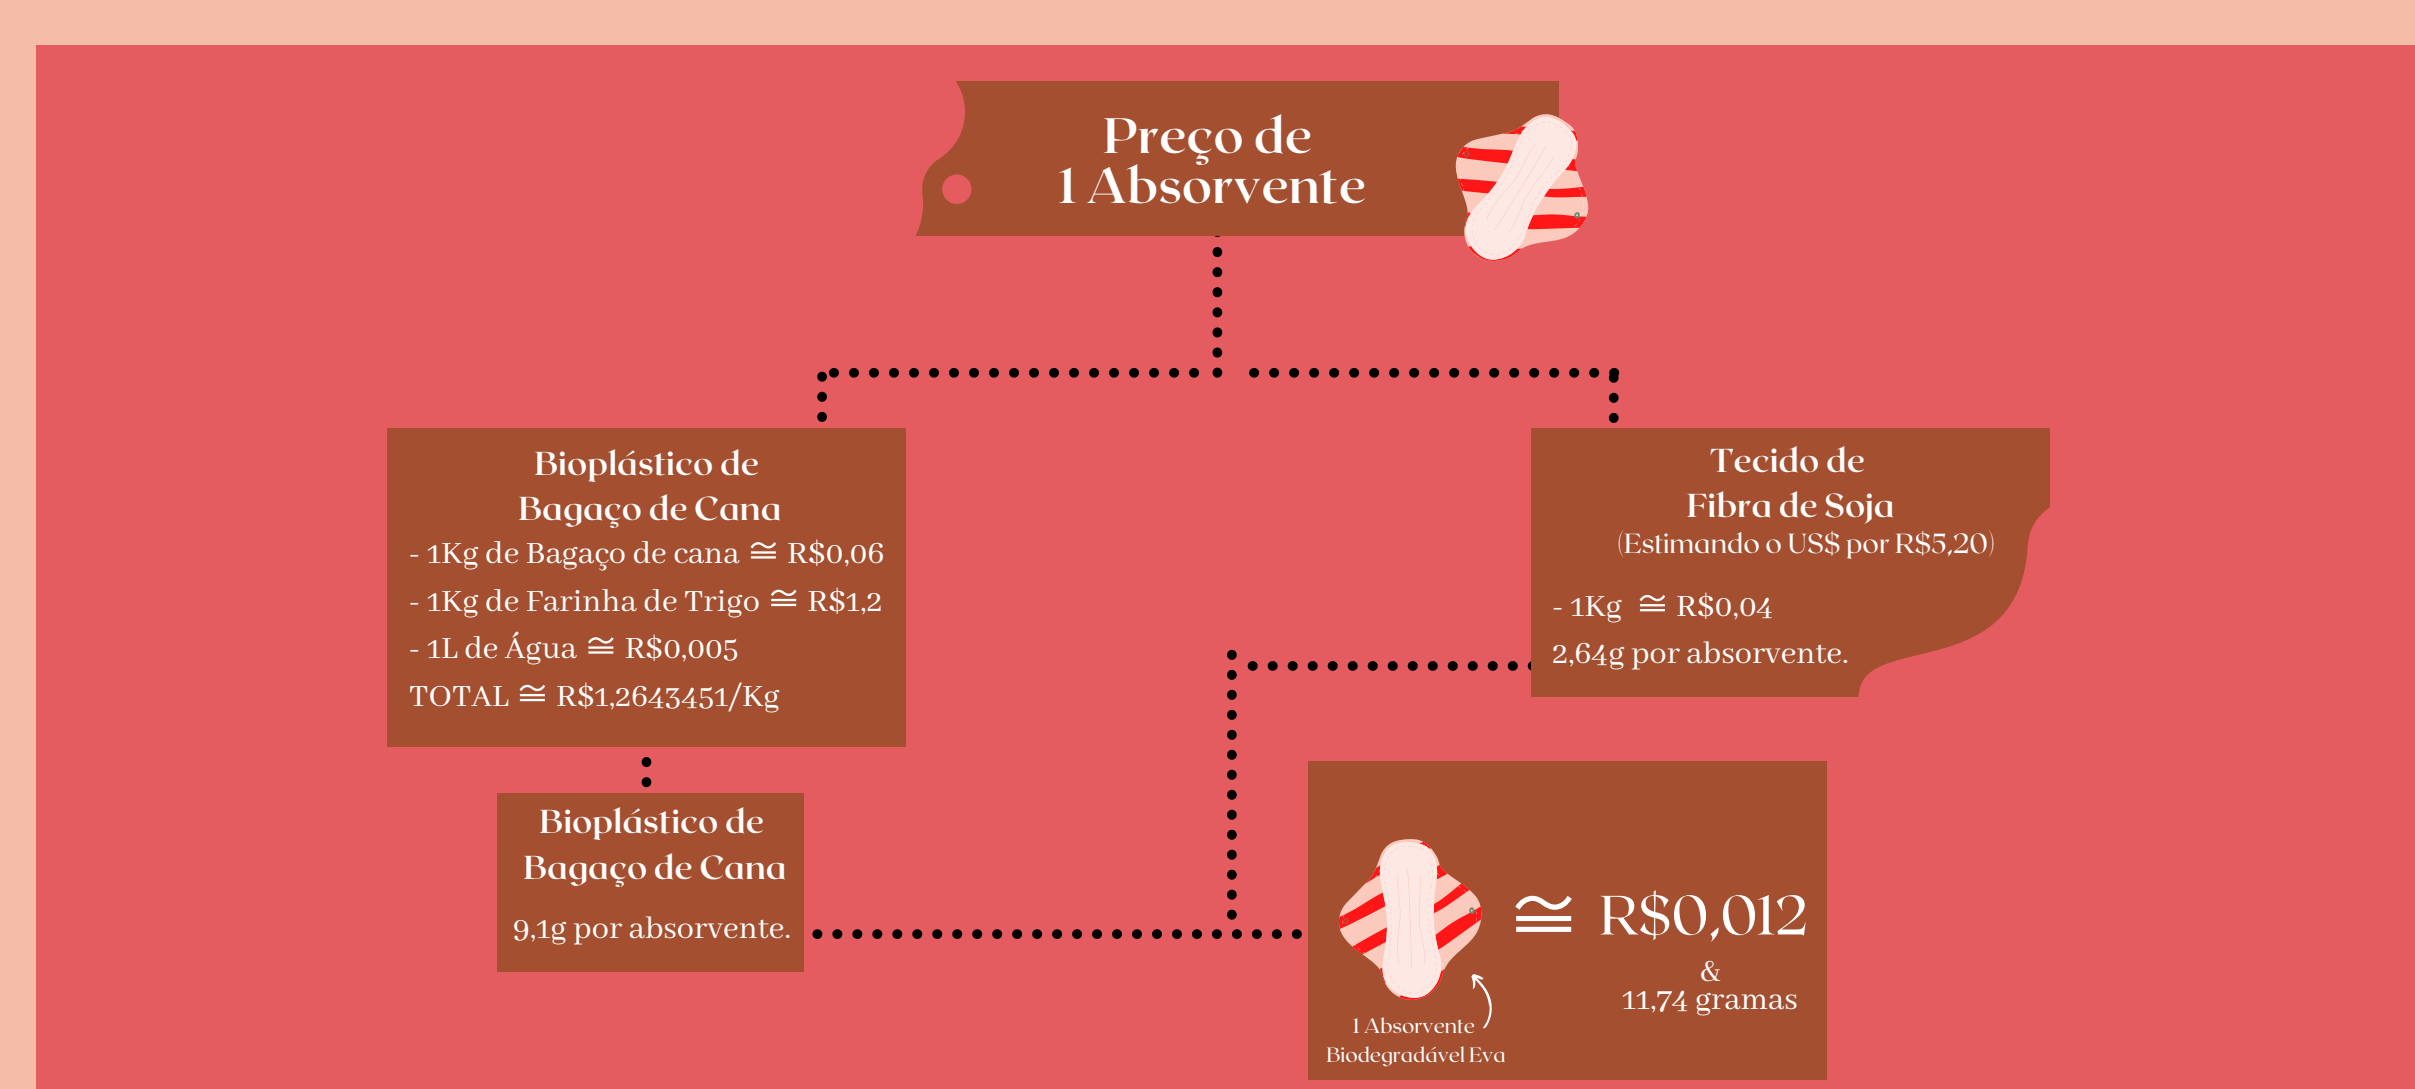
Preço de
1 Absorvente

Bioplástico de
Bagaço de Cana
- 1Kg de Bagaço de cana ≅ R$0,06
- 1Kg de Farinha de Trigo ≅ R$1,2
- 1L de Água ≅ R$0,005
TOTAL ≅ R$1,2643451/Kg

Tecido de
Fibra de Soja
(Estimando o US$ por R$5,20)
- 1Kg ≅ R$0,04
2,64g por absorvente.

Bioplástico de
Bagaço de Cana
9,1g por absorvente.

≅ R$0,012
&
11,74 gramas

1 Absorvente
Biodegradável Eva